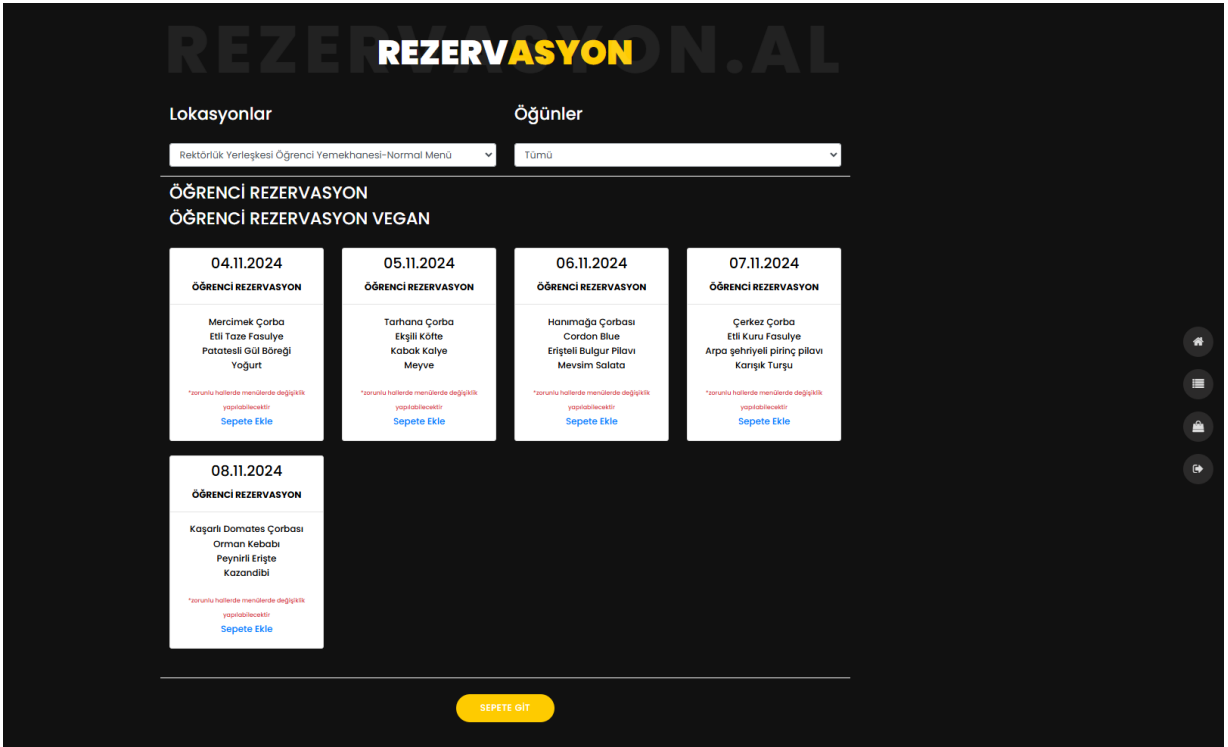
REZERVASYON.AL

REZERVASYON

Lokasyonlar

Öğünler

Rektörlük Yerleşkesi Öğrenci Yemekhanesi-Normal Menü

Tümü

ÖĞRENCİ REZERVASYON

ÖĞRENCİ REZERVASYON VEGAN

04.11.2024
ÖĞRENCİ REZERVASYON
Mercimek Çorba
Etli Taze Fasulye
Patatesli Gül Böreği
Yoğurt
*zorunlu hallerde menülerde değişiklik yapılabilecektir
Sepete Ekle

05.11.2024
ÖĞRENCİ REZERVASYON
Tarhana Çorba
Ekşili Köfte
Kabak Kalye
Meyve
*zorunlu hallerde menülerde değişiklik yapılabilecektir
Sepete Ekle

06.11.2024
ÖĞRENCİ REZERVASYON
Hanımağa Çorbası
Cordon Blue
Erişteli Bulgur Pilavı
Mevsim Salata
*zorunlu hallerde menülerde değişiklik yapılabilecektir
Sepete Ekle

07.11.2024
ÖĞRENCİ REZERVASYON
Çerkez Çorba
Etli Kuru Fasulye
Arpa şehriyeli pirinç pilavı
Karışık Turşu
*zorunlu hallerde menülerde değişiklik yapılabilecektir
Sepete Ekle

08.11.2024
ÖĞRENCİ REZERVASYON
Kaşarlı Domates Çorbası
Orman Kebabı
Peynirli Erişte
Kazandibi
*zorunlu hallerde menülerde değişiklik yapılabilecektir
Sepete Ekle

SEPETE GİT